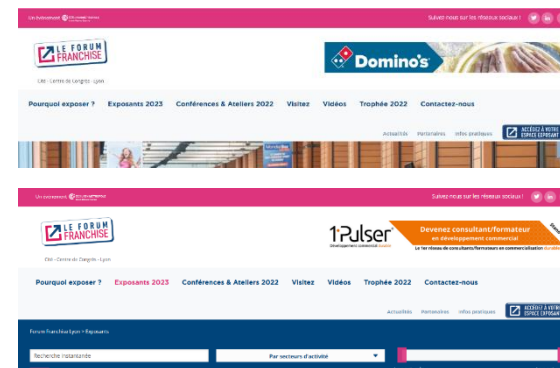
Un événement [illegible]

Suivez-nous sur les réseaux sociaux !

LE FORUM FRANCHISE

Cité - Centre de Congrès - Lyon

Domino's

Pourquoi exposer ? Exposants 2023 Conférences & Ateliers 2022 Visitez Vidéos Trophée 2022 Contactez-nous

Actualités Partenaires Infos pratiques ACCÉDEZ À VOTRE ESPACE EXPOSANT

Un événement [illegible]

Suivez-nous sur les réseaux sociaux !

LE FORUM FRANCHISE

Cité - Centre de Congrès - Lyon

1Pulser Développement commercial

Devenez consultant/formateur en développement commercial

Le 1er réseau de consultants/formateurs en commercialisation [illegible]

Pourquoi exposer ? Exposants 2023 Conférences & Ateliers 2022 Visitez Vidéos Trophée 2022 Contactez-nous

Actualités Partenaires Infos pratiques ACCÉDEZ À VOTRE ESPACE EXPOSANT

Forum Franchise Lyon > Exposants

Recherche instantanée

Par secteurs d'activité